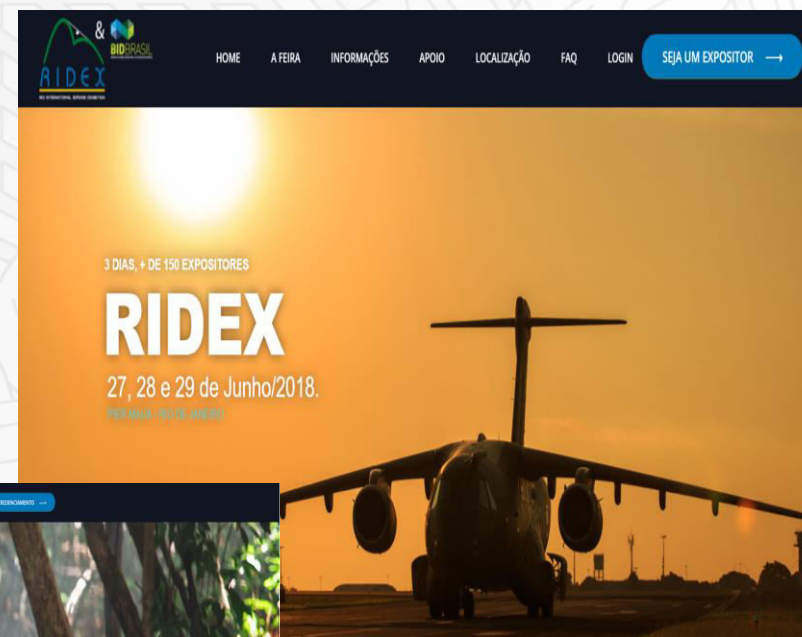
& BIDBRASIL

RIDEX

RIO INTERNATIONAL DEFENSE EXHIBITION

HOME A FEIRA INFORMAÇÕES APOIO LOCALIZAÇÃO FAQ LOGIN SEJA UM EXPOSITOR ⟶

3 DIAS, + DE 150 EXPOSITORES

RIDEX

27, 28 e 29 de Junho/2018.

PIER MAUÁ - RIO DE JANEIRO

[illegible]REDENCIAMENTO ⟶